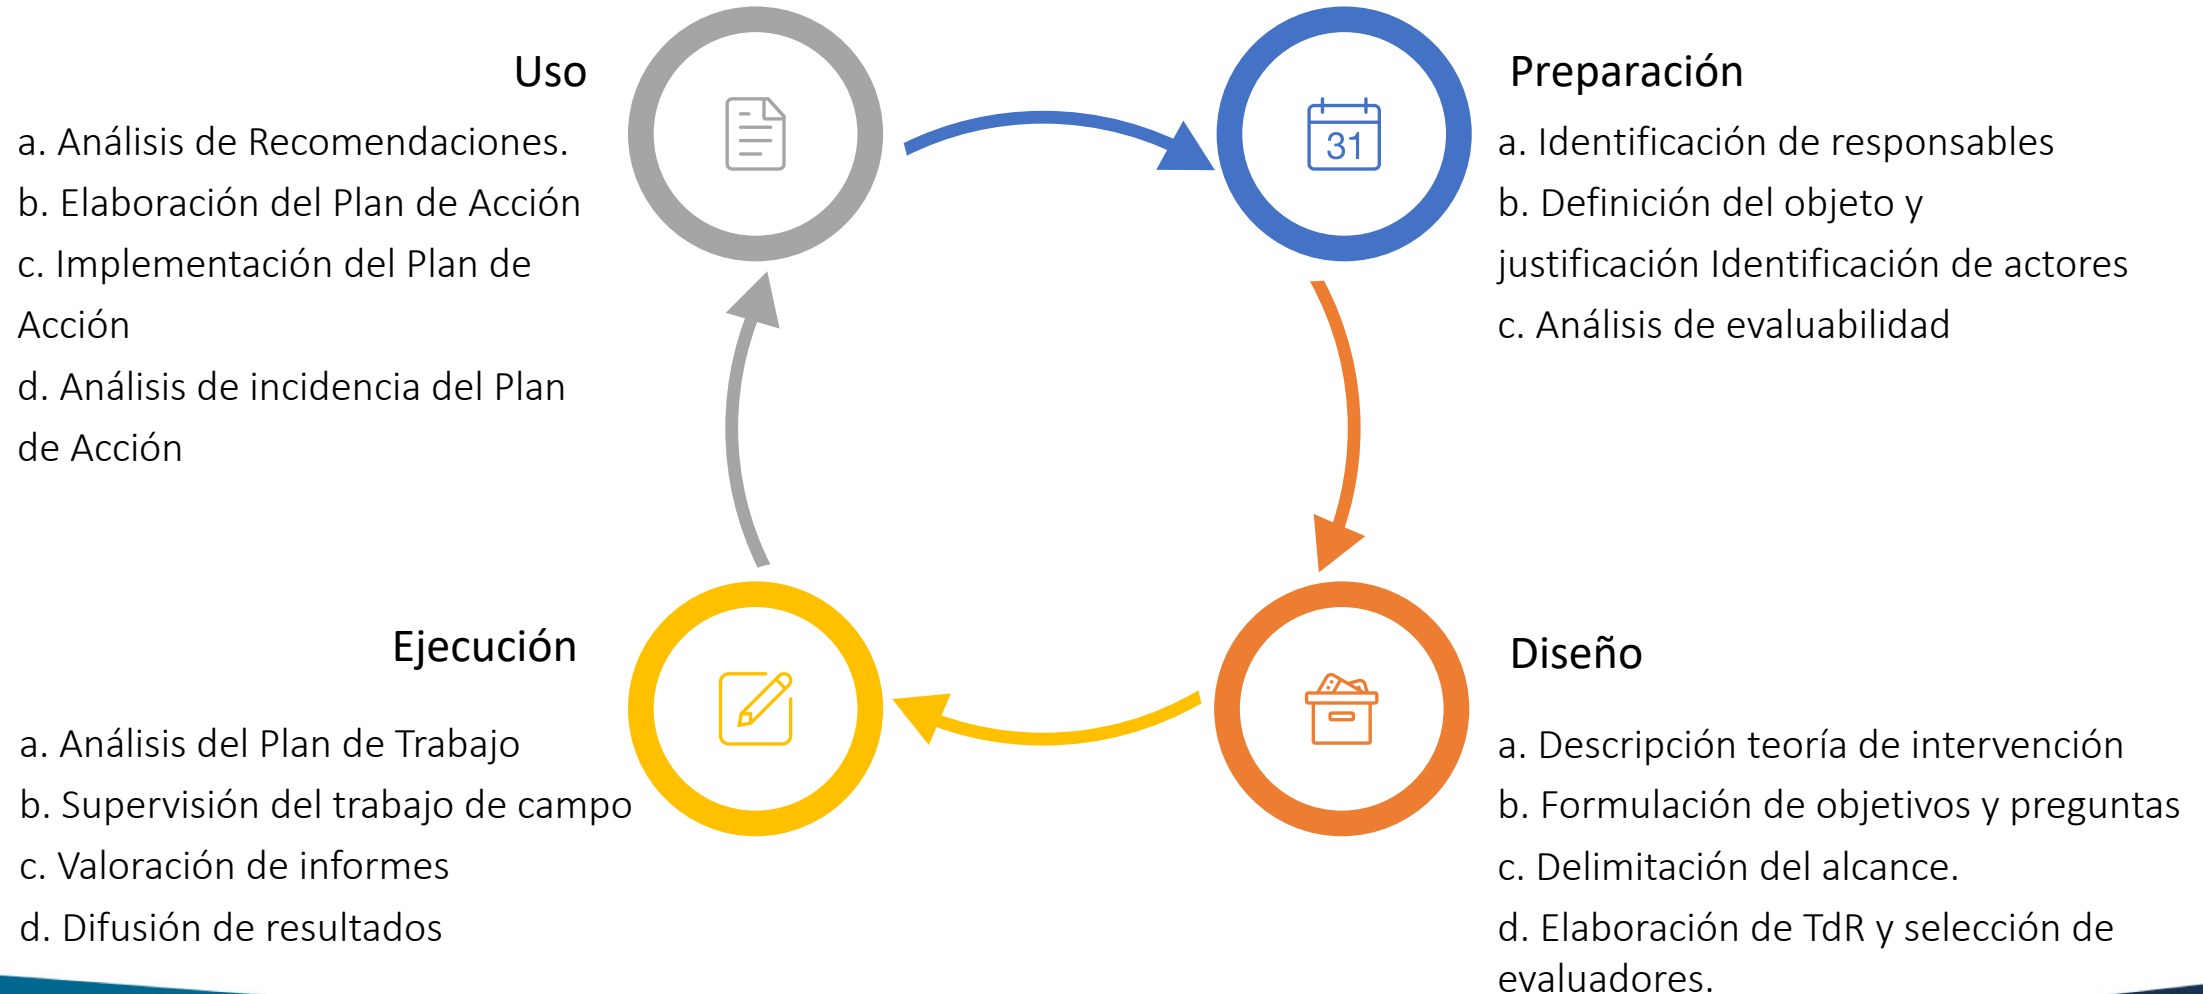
Uso

a. Análisis de Recomendaciones.
b. Elaboración del Plan de Acción
c. Implementación del Plan de Acción
d. Análisis de incidencia del Plan de Acción

Preparación

a. Identificación de responsables
b. Definición del objeto y justificación Identificación de actores
c. Análisis de evaluabilidad

31

Ejecución

a. Análisis del Plan de Trabajo
b. Supervisión del trabajo de campo
c. Valoración de informes
d. Difusión de resultados

Diseño

a. Descripción teoría de intervención
b. Formulación de objetivos y preguntas
c. Delimitación del alcance.
d. Elaboración de TdR y selección de evaluadores.